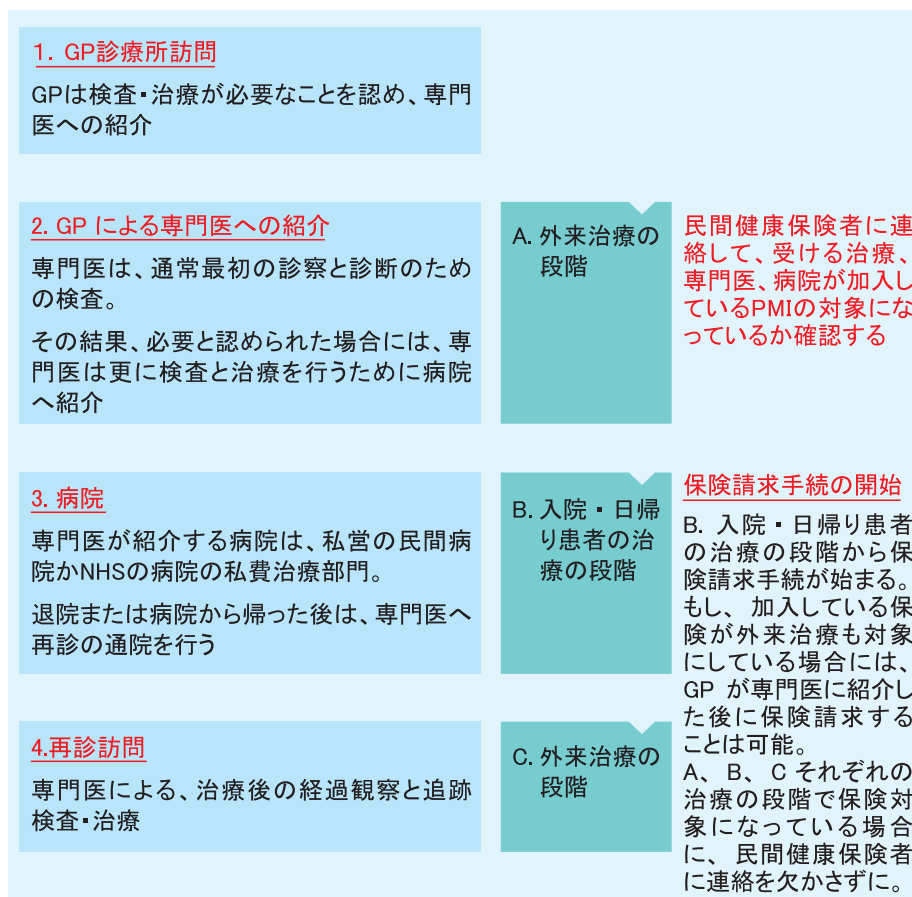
1. GP診療所訪問

GPは検査・治療が必要なことを認め、専門医への紹介

2. GP による専門医への紹介

専門医は、通常最初の診察と診断のための検査。

その結果、必要と認められた場合には、専門医は更に検査と治療を行うために病院へ紹介

A. 外来治療の段階

民間健康保険者に連絡して、受ける治療、専門医、病院が加入しているPMIの対象になっているか確認する

3. 病院

専門医が紹介する病院は、私営の民間病院かNHSの病院の私費治療部門。

退院または病院から帰った後は、専門医へ再診の通院を行う

B. 入院・日帰り患者の治療の段階

保険請求手続の開始

B. 入院・日帰り患者の治療の段階から保険請求手続が始まる。もし、加入している保険が外来治療も対象にしている場合には、GP が専門医に紹介した後に保険請求することは可能。
A、B、C それぞれの治療の段階で保険対象になっている場合に、民間健康保険者に連絡を欠かさずに。

4.再診訪問

専門医による、治療後の経過観察と追跡検査・治療

C. 外来治療の段階